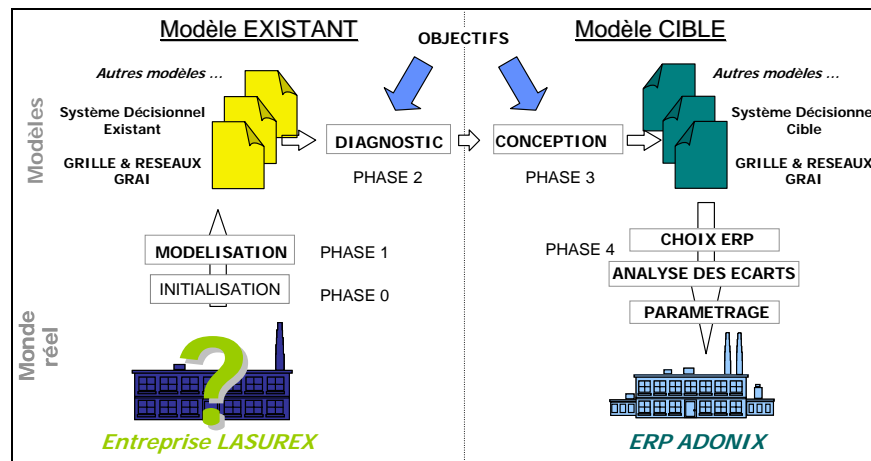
Modèle EXISTANT

OBJECTIFS

Modèle CIBLE

Modèles

Autres modèles ...

Système Décisionnel Existant

GRILLE & RESEAUX GRAI

DIAGNOSTIC

PHASE 2

CONCEPTION

PHASE 3

Autres modèles ...

Système Décisionnel Cible

GRILLE & RESEAUX GRAI

MODELISATION

PHASE 1

INITIALISATION

PHASE 0

PHASE 4

CHOIX ERP

ANALYSE DES ECARTS

PARAMETRAGE

Monde réel

?

Entreprise LASUREX

ERP ADONIX